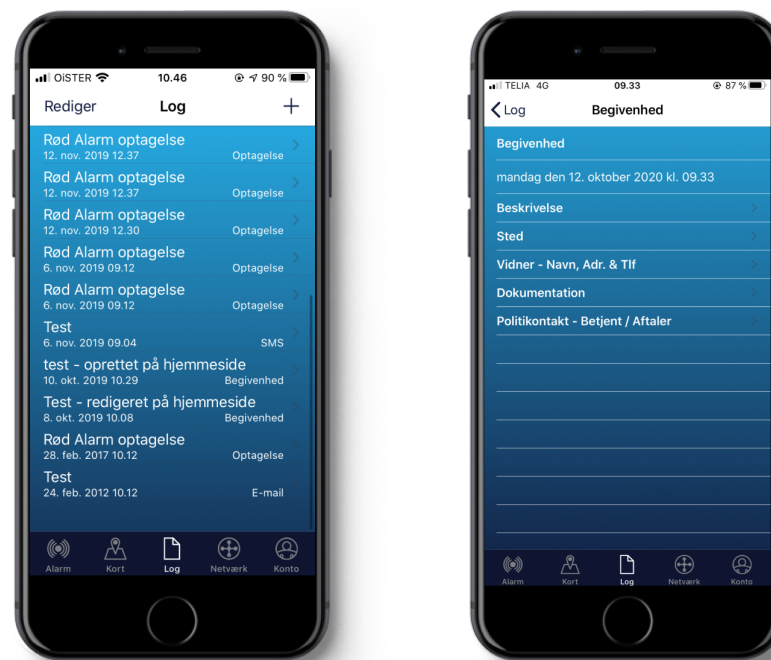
OiSTER 10.46 90 %

Rediger Log +

Rød Alarm optagelse
12. nov. 2019 12.37 Optagelse

Rød Alarm optagelse
12. nov. 2019 12.37 Optagelse

Rød Alarm optagelse
12. nov. 2019 12.30 Optagelse

Rød Alarm optagelse
6. nov. 2019 09.12 Optagelse

Rød Alarm optagelse
6. nov. 2019 09.12 Optagelse

Test
6. nov. 2019 09.04 SMS

test - oprettet på hjemmeside
10. okt. 2019 10.29 Begivenhed

Test - redigeret på hjemmeside
8. okt. 2019 10.08 Begivenhed

Rød Alarm optagelse
28. feb. 2017 10.12 Optagelse

Test
24. feb. 2012 10.12 E-mail

Alarm Kort Log Netværk Konto

TELIA 4G 09.33 87 %

Log Begivenhed

Begivenhed

mandag den 12. oktober 2020 kl. 09.33

Beskrivelse

Sted

Vidner - Navn, Adr. & Tlf

Dokumentation

Politikontakt - Betjent / Aftaler

Alarm Kort Log Netværk Konto